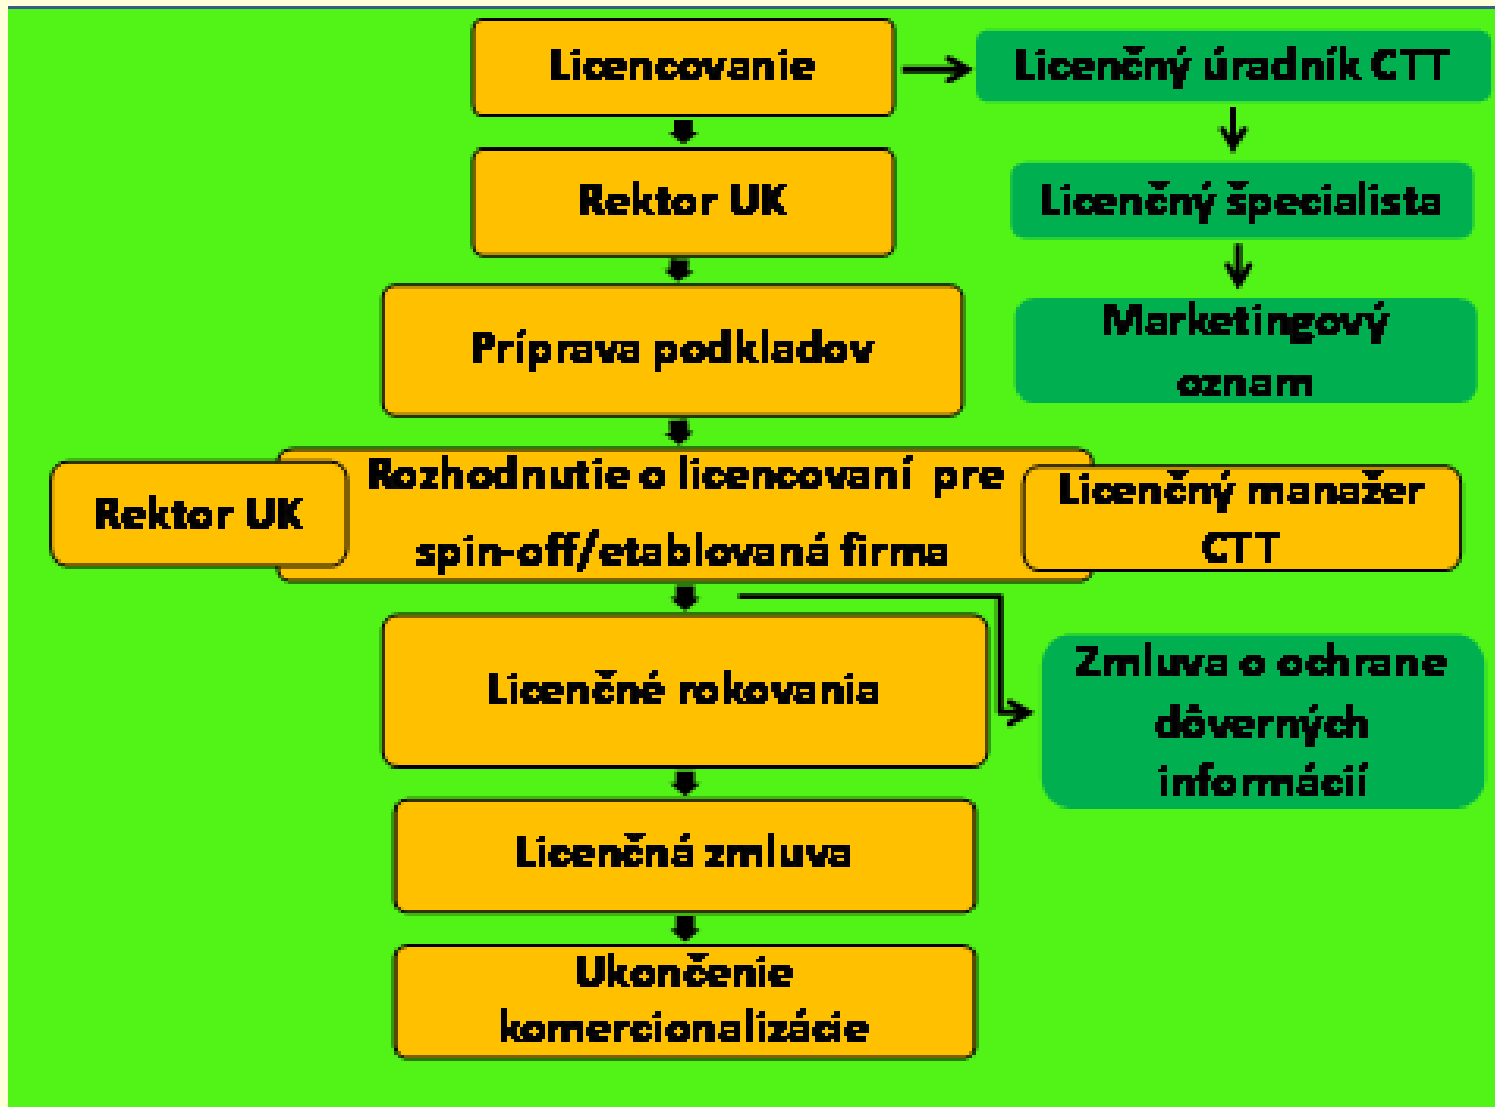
Licencovanie

Licenčný úradník CTT

Rektor UK

Licenčný špecialista

Príprava podkladov

Marketingový oznam

Rektor UK

Rozhodnutie o licencovaní pre spin-off/etablovaná firma

Licenčný manažer CTT

Licenčné rokovania

Zmluva o ochrane dôverných informácií

Licenčná zmluva

Ukončenie komercionalizácie